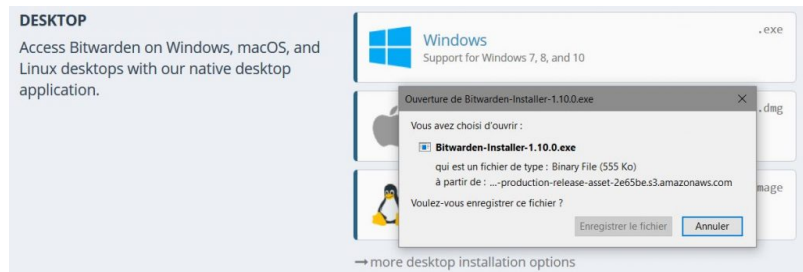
DESKTOP

Access Bitwarden on Windows, macOS, and Linux desktops with our native desktop application.

Windows
Support for Windows 7, 8, and 10

.exe

.dmg

mage

Ouverture de Bitwarden-Installer-1.10.0.exe

×

Vous avez choisi d'ouvrir :

Bitwarden-Installer-1.10.0.exe

qui est un fichier de type : Binary File (555 Ko)

à partir de : ...-production-release-asset-2e65be.s3.amazonaws.com

Voulez-vous enregistrer ce fichier ?

Enregistrer le fichier

Annuler

→more desktop installation options